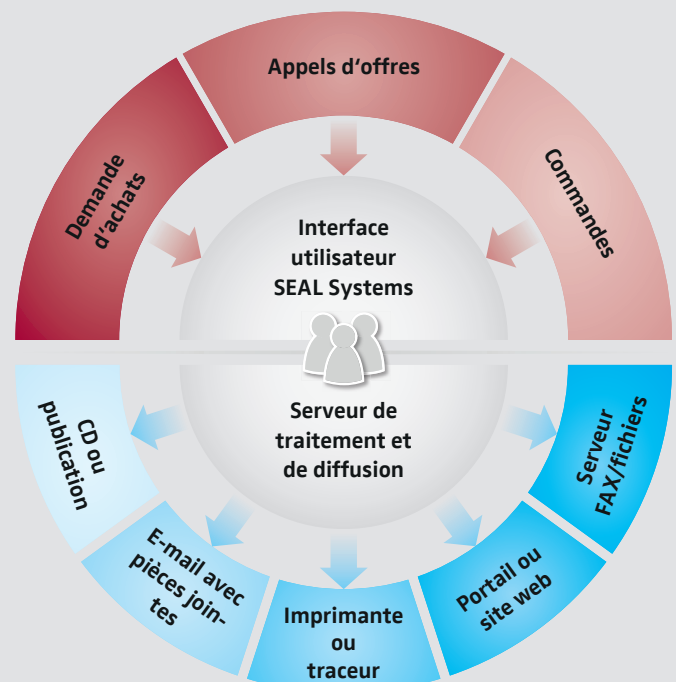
Appels d'offres

Demande d'achats

Commandes

Interface utilisateur SEAL Systems

Serveur de traitement et de diffusion

CD ou publication

Serveur FAX/fichiers

E-mail avec pièces jointes

Imprimante ou traceur

Portail ou site web